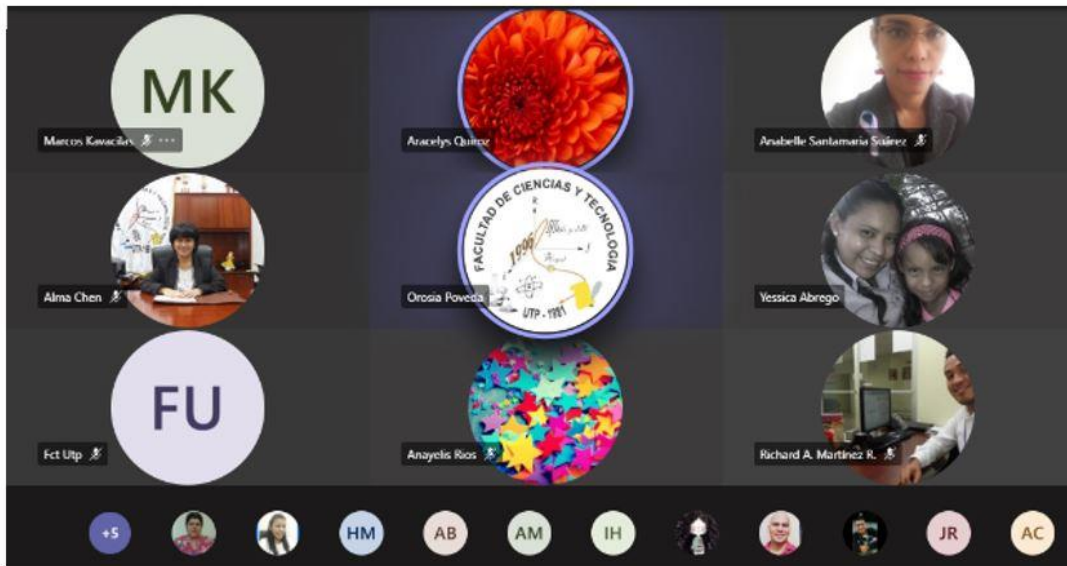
MK

Marcos Kavacilas

Aracelys Quiroz

Anabelle Santamaria Suárez

FACULTAD DE CIENCIAS Y TECNOLOGIA

1990

UTP - 1981

Alma Chen

Orosia Poveda

Yessica Abrego

FU

Fct Utp

Anayelis Rios

Richard A. Martinez R.

+5

HM

AB

AM

IH

JR

AC